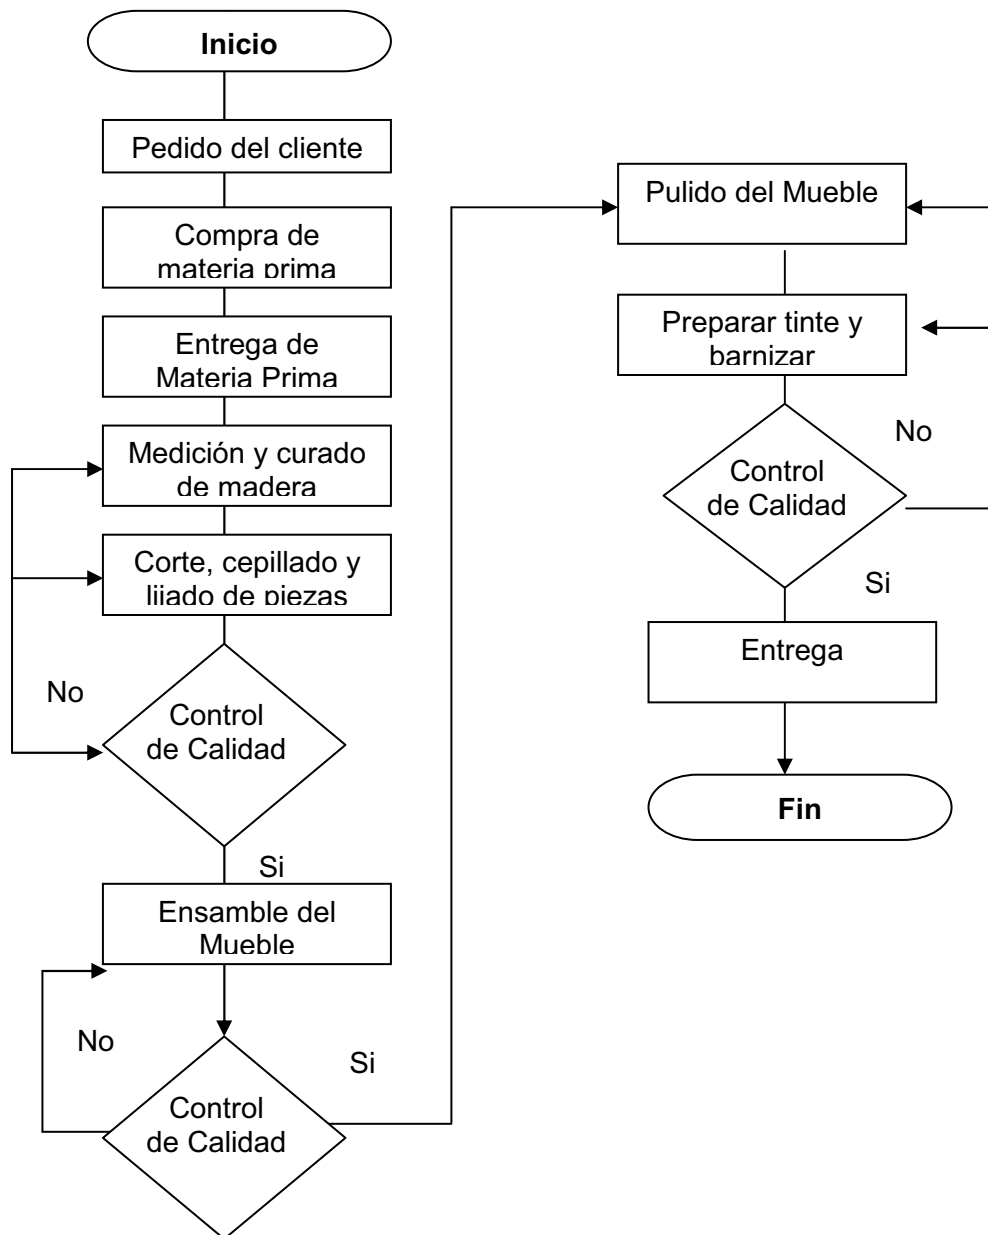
Inicio

Pedido del cliente

Compra de materia prima

Entrega de Materia Prima

Medición y curado de madera

Corte, cepillado y lijado de piezas

No

Control de Calidad

Si

Ensamble del Mueble

No

Si

Control de Calidad

Pulido del Mueble

Preparar tinte y barnizar

No

Control de Calidad

Si

Entrega

Fin